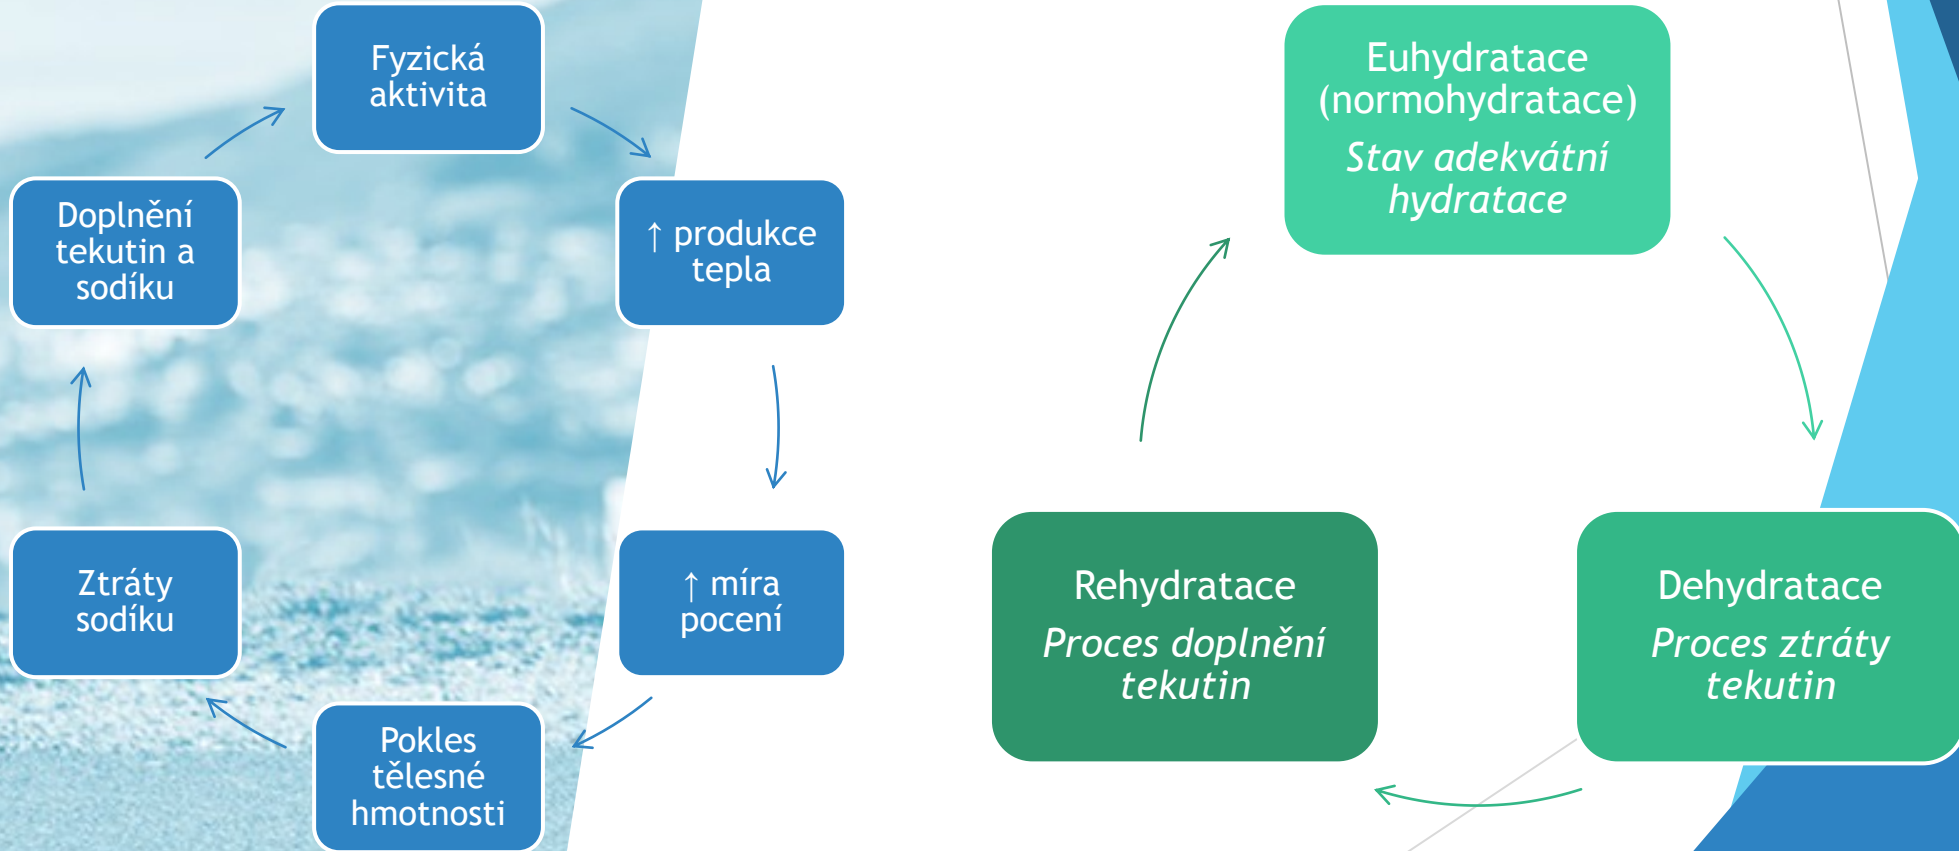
Fyzická aktivita

↑ produkce tepla

↑ míra pocení

Pokles tělesné hmotnosti

Ztráty sodíku

Doplnění tekutin a sodíku

Euhydratace (normohydratace)
*Stav adekvátní hydratace*

Dehydratace
*Proces ztráty tekutin*

Rehydratace
*Proces doplnění tekutin*